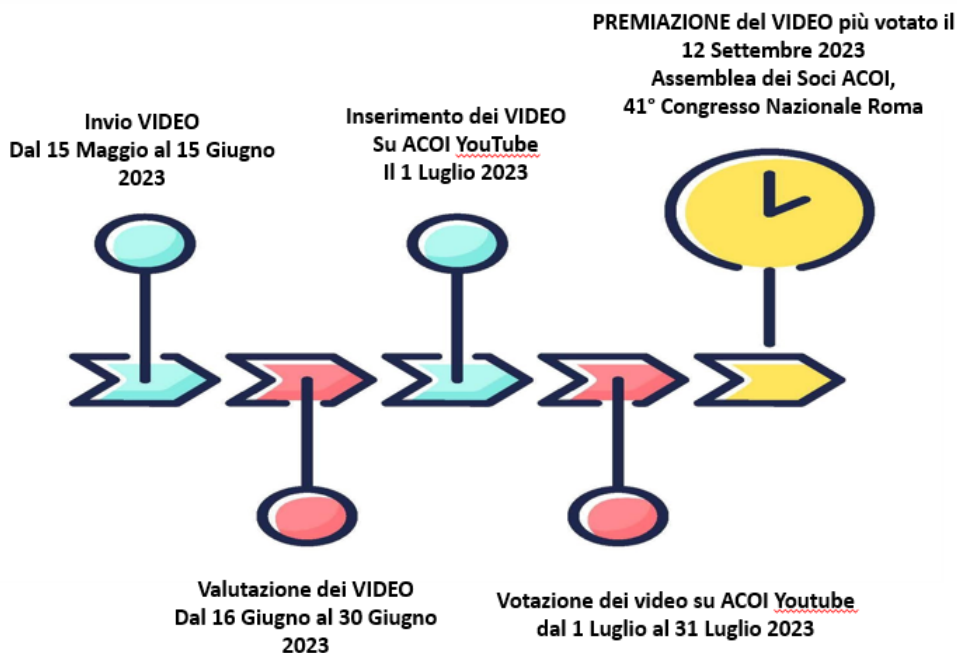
PREMIAZIONE del VIDEO più votato il 12 Settembre 2023
Assemblea dei Soci ACOI,
41° Congresso Nazionale Roma

Invio VIDEO
Dal 15 Maggio al 15 Giugno 2023

Inserimento dei VIDEO
Su ACOI YouTube
Il 1 Luglio 2023

Valutazione dei VIDEO
Dal 16 Giugno al 30 Giugno 2023

Votazione dei video su ACOI Youtube
dal 1 Luglio al 31 Luglio 2023